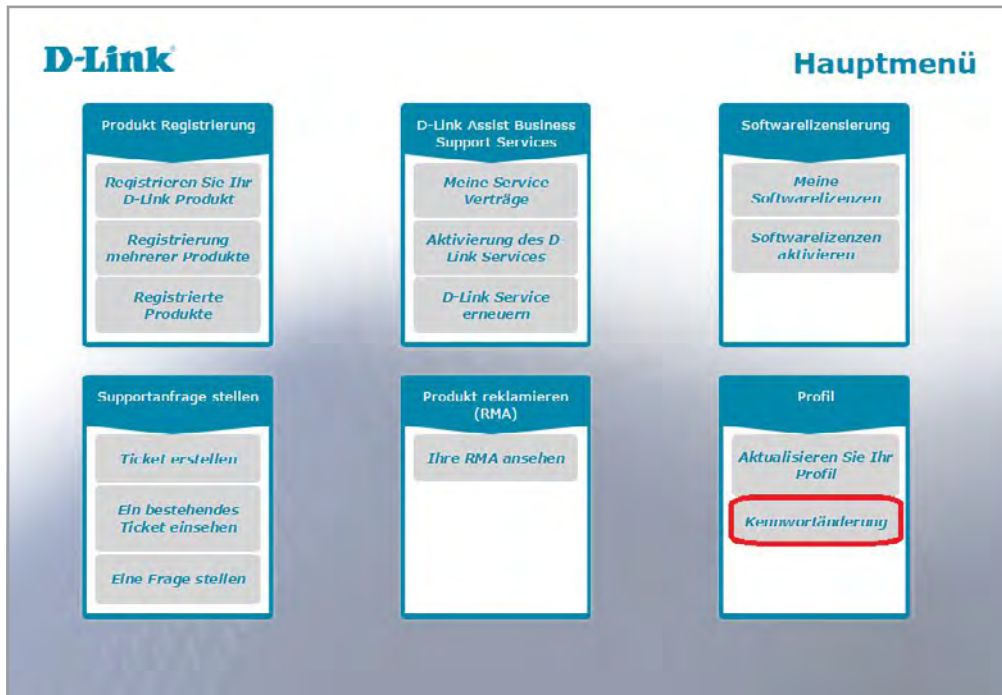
D-Link®

Hauptmenü

Produkt Registrierung

Registrieren Sie Ihr D-Link Produkt

Registrierung mehrerer Produkte

Registrierte Produkte

D-Link Assist Business Support Services

Meine Service Verträge

Aktivierung des D-Link Services

D-Link Service erneuern

Softwarelizensierung

Meine Softwarelizenzen

Softwarelizenzen aktivieren

Supportanfrage stellen

Ticket erstellen

Ein bestehendes Ticket einsehen

Eine Frage stellen

Produkt reklamieren (RMA)

Ihre RMA ansehen

Profil

Aktualisieren Sie Ihr Profil

Kennwortänderung